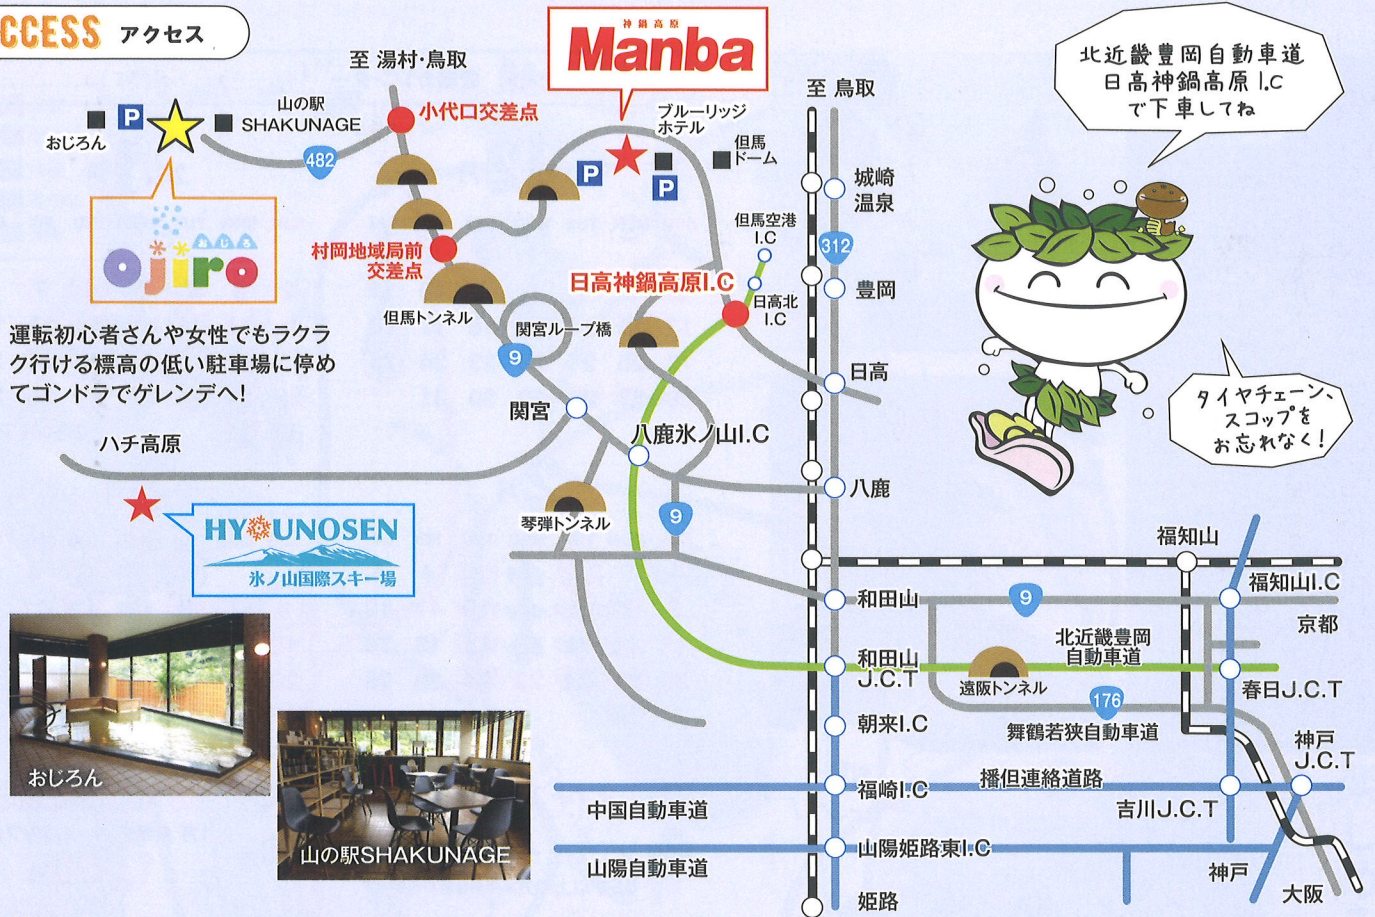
CCESS アクセス

至 湯村·鳥取

神鍋高原 Manba

北近畿豊岡自動車道 日高神鍋高原I.C で下車してね

至 鳥取

山の駅 SHAKUNAGE

おじろん

482

小代口交差点

ブルーリッジホテル

但馬ドーム

城崎温泉

ojiro

村岡地域局前交差点

但馬空港I.C

312

日高神鍋高原I.C

豊岡

日高北I.C

但馬トンネル

関宮ループ橋

運転初心者さんや女性でもラクラク行ける標高の低い駐車場に停めてゴンドラでゲレンデへ!

9

日高

タイヤチェーン、スコップをお忘れなく!

関宮

八鹿氷ノ山I.C

ハチ高原

八鹿

琴弾トンネル

9

HYOUNOSEN 氷ノ山国際スキー場

福知山

福知山I.C

和田山

9

京都

北近畿豊岡自動車道

和田山J.C.T

遠阪トンネル

春日J.C.T

176

朝来I.C

舞鶴若狭自動車道

神戸J.C.T

おじろん

福崎I.C

播但連絡道路

中国自動車道

吉川J.C.T

山の駅SHAKUNAGE

山陽姫路東I.C

山陽自動車道

神戸

大阪

姫路